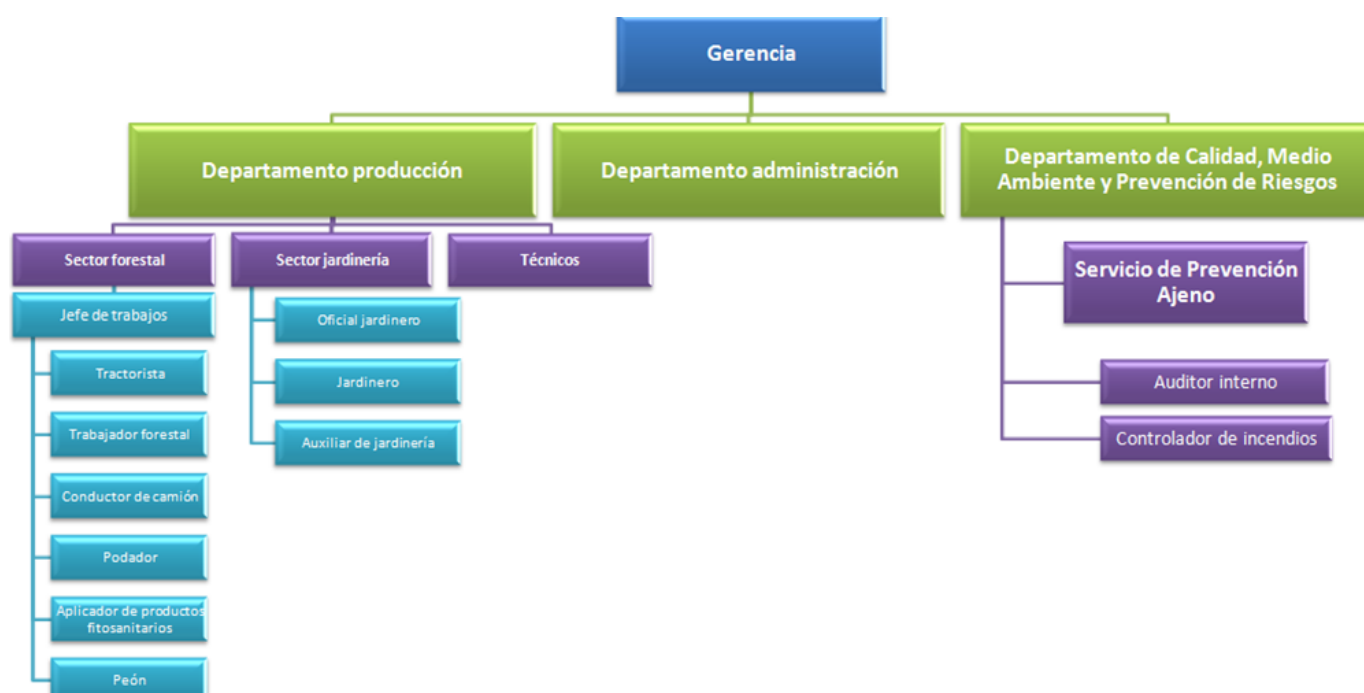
Gerencia

Departamento producción

Departamento administración

Departamento de Calidad, Medio Ambiente y Prevención de Riesgos

Sector forestal

Sector jardinería

Técnicos

Jefe de trabajos

Tractorista

Trabajador forestal

Conductor de camión

Podador

Aplicador de productos fitosanitarios

Peón

Oficial jardinero

Jardinero

Auxiliar de jardinería

Servicio de Prevención Ajeno

Auditor interno

Controlador de incendios